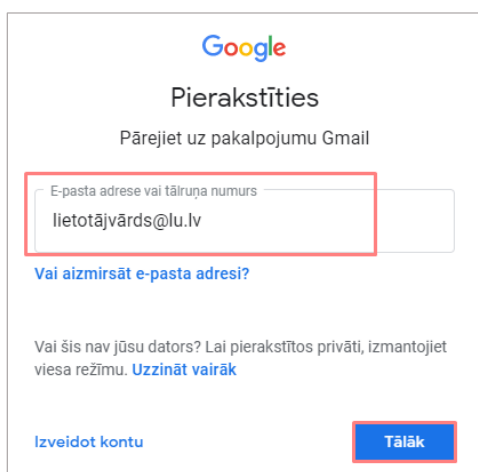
Google

Pierakstīties

Pārejiet uz pakalpojumu Gmail

E-pasta adrese vai tālruņa numurs

lietotājvārds@lu.lv

Vai aizmirsāt e-pasta adresi?

Vai šis nav jūsu dators? Lai pierakstītos privāti, izmantojiet viesa režīmu. Uzzināt vairāk

Izveidot kontu

Tālāk